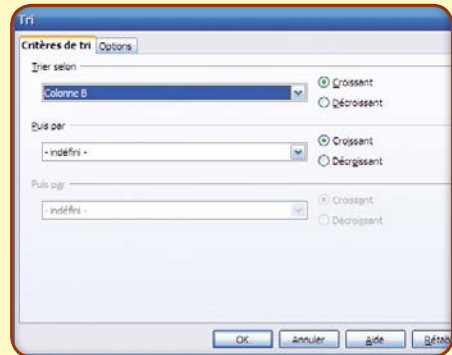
Tri

Critères de tri | Options

Trier selon

Colonne B

Croissant
Décroissant

Puis par

- indéfini -

Croissant
Décroissant

Puis par

- indéfini -

Croissant
Décroissant

OK | Annuler | Aide | Rétab